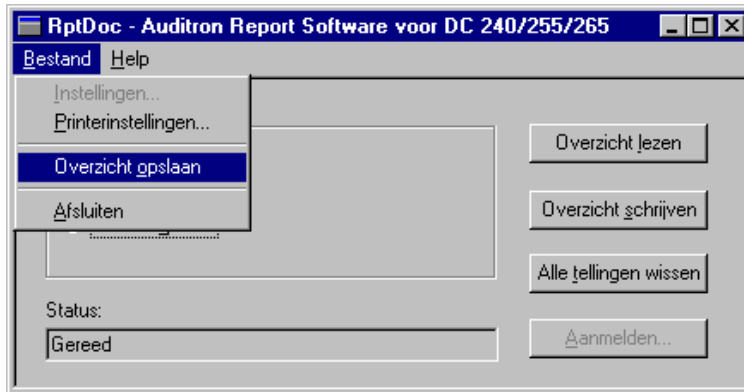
RptDoc - Auditron Report Software voor DC 240/255/265

Bestand Help

Instellingen...
Printerinstellingen...
Overzicht opslaan
Afsluiten

Overzicht lezen

Overzicht schrijven

Alle tellingen wissen

Status:

Gereed

Aanmelden...